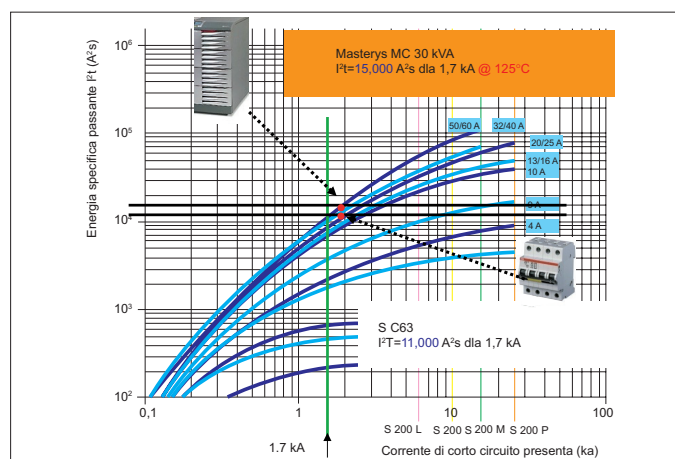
Masterys MC 30 kVA
I²t=15,000 A²s dla 1,7 kA @ 125°C

Energia specifica passante I²t (A²s)

$10^6$
$10^5$
$10^4$
$10^3$
$10^2$

50/60 A
32/40 A
20/25 A
13/16 A
10 A
8 A
4 A

S C63
I²T=11,000 A²s dla 1,7 kA

0,1
1
10
100

S 200 L
S 200 S
S 200 M
S 200 P

1.7 kA
Corrente di corto circuito presenta (ka)